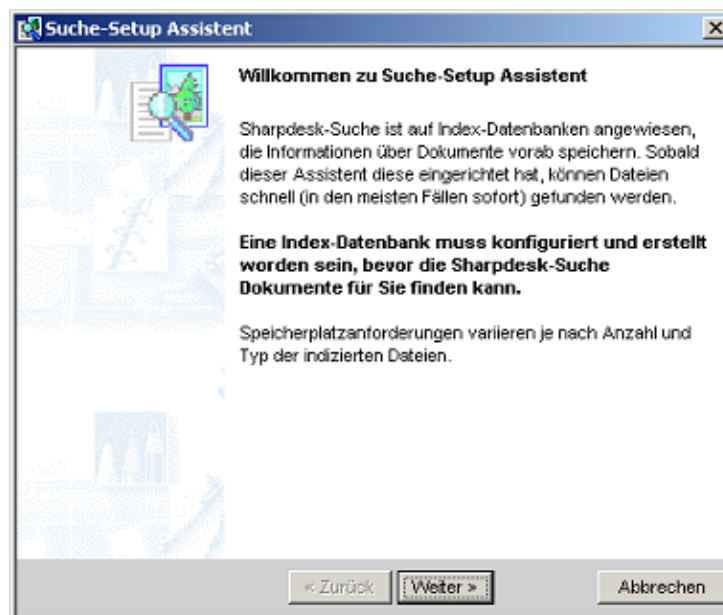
Suche-Setup Assistent

Willkommen zu Suche-Setup Assistent

Sharpdesk-Suche ist auf Index-Datenbanken angewiesen, die Informationen über Dokumente vorab speichern. Sobald dieser Assistent diese eingerichtet hat, können Dateien schnell (in den meisten Fällen sofort) gefunden werden.

Eine Index-Datenbank muss konfiguriert und erstellt worden sein, bevor die Sharpdesk-Suche Dokumente für Sie finden kann.

Speicherplatzanforderungen variieren je nach Anzahl und Typ der indizierten Dateien.

< Zurück
Weiter >
Abbrechen